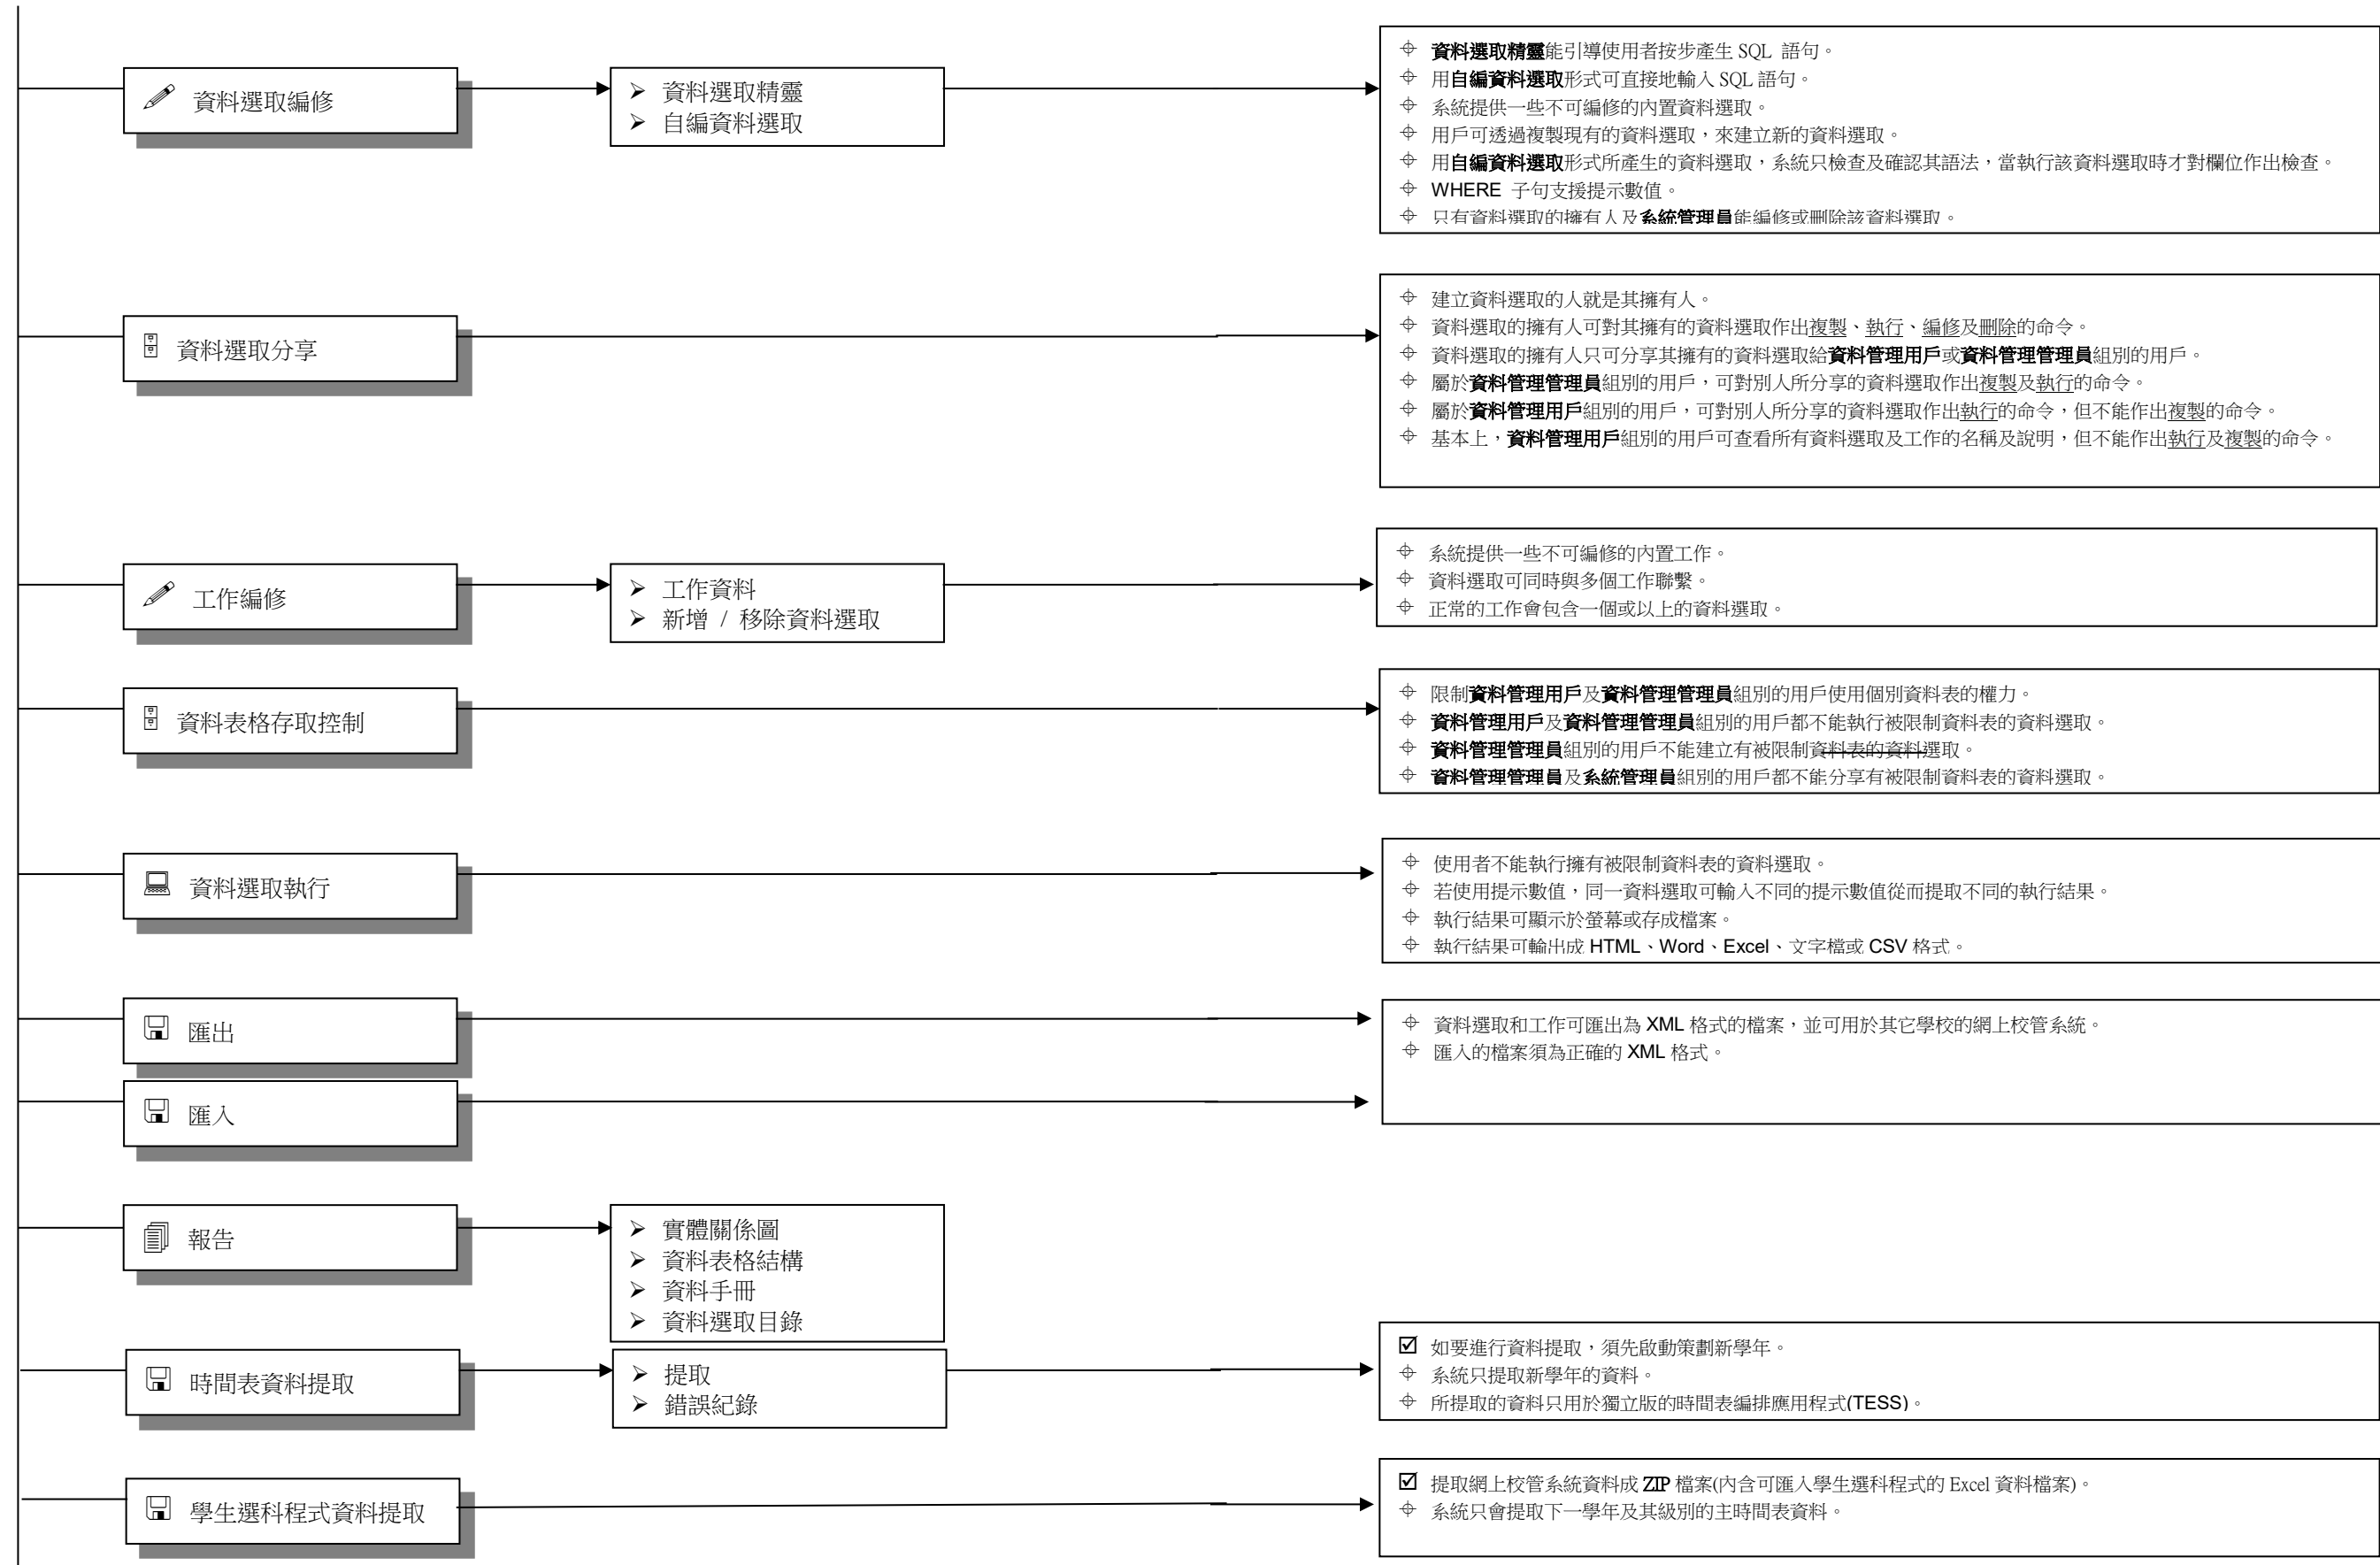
資料選取編修

➢ 資料選取精靈
➢ 自編資料選取

資料選取精靈能引導使用者按步產生 SQL 語句。
用自編資料選取形式可直接地輸入 SQL 語句。
系統提供一些不可編修的內置資料選取。
用戶可透過複製現有的資料選取，來建立新的資料選取。
用自編資料選取形式所產生的資料選取，系統只檢查及確認其語法，當執行該資料選取時才對欄位作出檢查。
WHERE 子句支援提示數值。
只有資料選取的擁有人及系統管理員能編修或刪除該資料選取。

資料選取分享

建立資料選取的人就是其擁有人。
資料選取的擁有人可對其擁有的資料選取作出複製、執行、編修及刪除的命令。
資料選取的擁有人只可分享其擁有的資料選取給資料管理用戶或資料管理管理員組別的用戶。
屬於資料管理管理員組別的用戶，可對別人所分享的資料選取作出複製及執行的命令。
屬於資料管理用戶組別的用戶，可對別人所分享的資料選取作出執行的命令，但不能作出複製的命令。
基本上，資料管理用戶組別的用戶可查看所有資料選取及工作的名稱及說明，但不能作出執行及複製的命令。

工作編修

➢ 工作資料
➢ 新增 / 移除資料選取

系統提供一些不可編修的內置工作。
資料選取可同時與多個工作聯繫。
正常的工作會包含一個或以上的資料選取。

資料表格存取控制

限制資料管理用戶及資料管理管理員組別的用戶使用個別資料表的權力。
資料管理用戶及資料管理管理員組別的用戶都不能執行被限制資料表的資料選取。
資料管理管理員組別的用戶不能建立有被限制資料表的資料選取。
資料管理管理員及系統管理員組別的用戶都不能分享有被限制資料表的資料選取。

資料選取執行

使用者不能執行擁有被限制資料表的資料選取。
若使用提示數值，同一資料選取可輸入不同的提示數值從而提取不同的執行結果。
執行結果可顯示於螢幕或存成檔案。
執行結果可輸出成 HTML、Word、Excel、文字檔或 CSV 格式。

匯出

匯入

資料選取和工作可匯出為 XML 格式的檔案，並可用於其它學校的網上校管系統。
匯入的檔案須為正確的 XML 格式。

報告

➢ 實體關係圖
➢ 資料表格結構
➢ 資料手冊
➢ 資料選取目錄

時間表資料提取

➢ 提取
➢ 錯誤紀錄

☑ 如要進行資料提取，須先啟動策劃新學年。
系統只提取新學年的資料。
所提取的資料只用於獨立版的時間表編排應用程式(TESS)。

學生選科程式資料提取

☑ 提取網上校管系統資料成 ZIP 檔案(內含可匯入學生選科程式的 Excel 資料檔案)。
系統只會提取下一學年及其級別的主時間表資料。